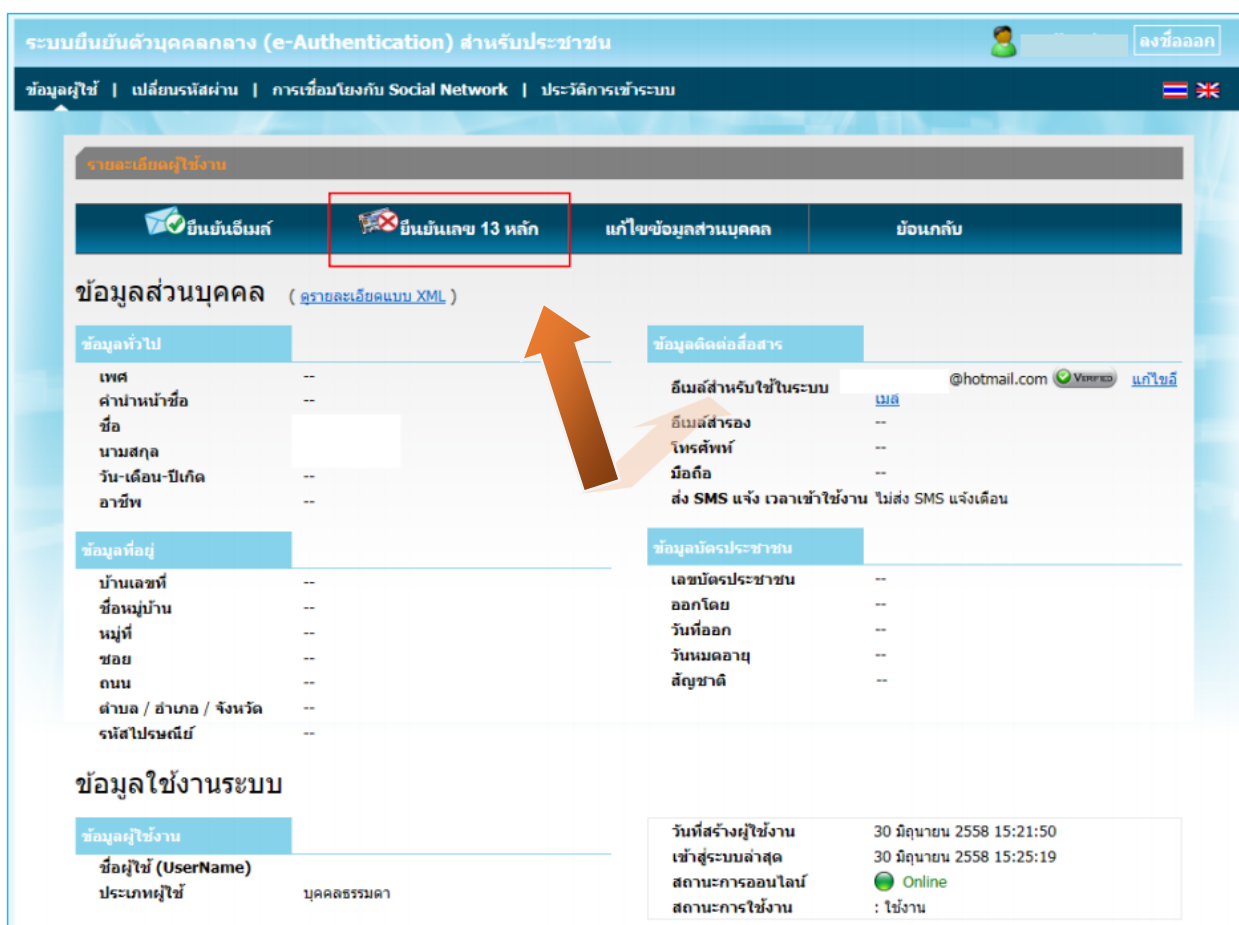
ระบบยืนยันตัวบุคคลกลาง (e-Authentication) สำหรับประชาชน

ลงชื่อออก

ข้อมูลผู้ใช้ | เปลี่ยนรหัสผ่าน | การเชื่อมโยงกับ Social Network | ประวัติการเข้าระบบ

รายละเอียดผู้ใช้งาน

ยืนยันอีเมล์ | ยืนยันเลข 13 หลัก | แก้ไขข้อมูลส่วนบุคคล | ย้อนกลับ

ข้อมูลส่วนบุคคล ( ดูรายละเอียดแบบ XML )

ข้อมูลทั่วไป

| | |
|---|---|
| เพศ | -- |
| คำนำหน้าชื่อ | -- |
| ชื่อ | |
| นามสกุล | |
| วัน-เดือน-ปีเกิด | -- |
| อาชีพ | -- |

ข้อมูลที่อยู่

| | |
|---|---|
| บ้านเลขที่ | -- |
| ชื่อหมู่บ้าน | -- |
| หมู่ที่ | -- |
| ซอย | -- |
| ถนน | -- |
| ตำบล / อำเภอ / จังหวัด | -- |
| รหัสไปรษณีย์ | -- |

ข้อมูลติดต่อสื่อสาร

| | |
|---|---|
| อีเมล์สำหรับใช้ในระบบ | @hotmail.com VERIFIED แก้ไขอีเมล์ |
| อีเมล์สำรอง | -- |
| โทรศัพท์ | -- |
| มือถือ | -- |
| ส่ง SMS แจ้ง เวลาเข้าใช้งาน | ไม่ส่ง SMS แจ้งเตือน |

ข้อมูลบัตรประชาชน

| | |
|---|---|
| เลขบัตรประชาชน | -- |
| ออกโดย | -- |
| วันที่ออก | -- |
| วันหมดอายุ | -- |
| สัญชาติ | -- |

ข้อมูลใช้งานระบบ

ข้อมูลผู้ใช้งาน

| | |
|---|---|
| ชื่อผู้ใช้ (UserName) | |
| ประเภทผู้ใช้ | บุคคลธรรมดา |

| | |
|---|---|
| วันที่สร้างผู้ใช้งาน | 30 มิถุนายน 2558 15:21:50 |
| เข้าสู่ระบบล่าสุด | 30 มิถุนายน 2558 15:25:19 |
| สถานะการออนไลน์ | Online |
| สถานะการใช้งาน | : ใช้งาน |